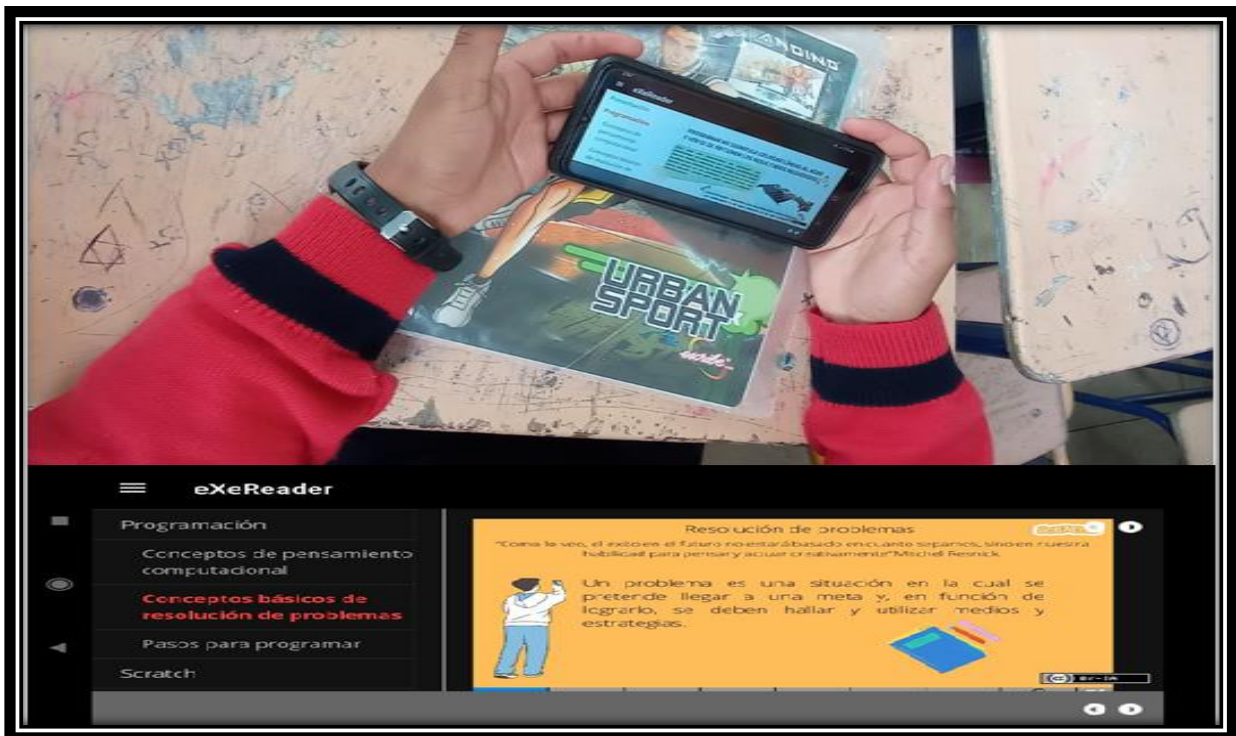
ANDINO

URBAN SPORT

eXeReader

Programación

Conceptos de pensamiento computacional

Conceptos básicos de resolución de problemas

Pasos para programar

Scratch

Resolución de problemas

"Como lo veo, el éxito en el futuro no estará basado en cuanto sepamos, sino en nuestra habilidad para pensar y actuar creativamente" Michel Resnick

Un problema es una situación en la cual se pretende llegar a una meta y, en función de lograrlo, se deben hallar y utilizar medios y estrategias.

BY - SA